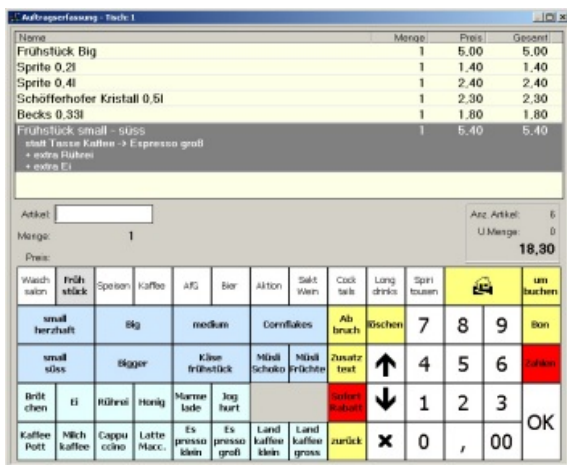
Auftragserfassung - Tisch: 1

| Name | Menge | Preis | Gesamt |
|---|---|---|---|
| Frühstück Big | 1 | 5,00 | 5,00 |
| Sprite 0,2l | 1 | 1,40 | 1,40 |
| Sprite 0,4l | 1 | 2,40 | 2,40 |
| Schöfferhofer Kristall 0,5l | 1 | 2,30 | 2,30 |
| Becks 0,33l | 1 | 1,80 | 1,80 |
| Frühstück small - süss | 1 | 5,40 | 5,40 |

statt Tasse Kaffee -> Espresso groß
+ extra Rühren
+ extra Ei

Artikel:
Menge: 1
Preis:

Anz. Artikel: 6
U.Menge: 0
18,30

| Wasch salon | Früh stück | Speisen | Kaffee | AfG | Bier | Aktion | Sekt Wein | Cock tails | Long drinks | Spiri tousen | | um buchen |
|---|---|---|---|---|---|---|---|---|---|---|---|---|
| small herzhaft | | Big | | medium | | Cornflakes | | Ab bruch | löschen | 7 | 8 | 9 | Bon |
| small süss | | Bigger | | Käse frühstück | | Müsli Schoko | Müsli Früchte | Zusatz text | ↑ | 4 | 5 | 6 | Zahlen |
| Bröt chen | Ei | Rührei | Honig | Marme lade | Jog hurt | | | Sofort Rabatt | ↓ | 1 | 2 | 3 | OK |
| Kaffee Pott | Milch kaffee | Cappu ccino | Latte Macc. | Es presso klein | Es presso groß | Land kaffee klein | Land kaffee gross | zurück | × | 0 | , | 00 | |